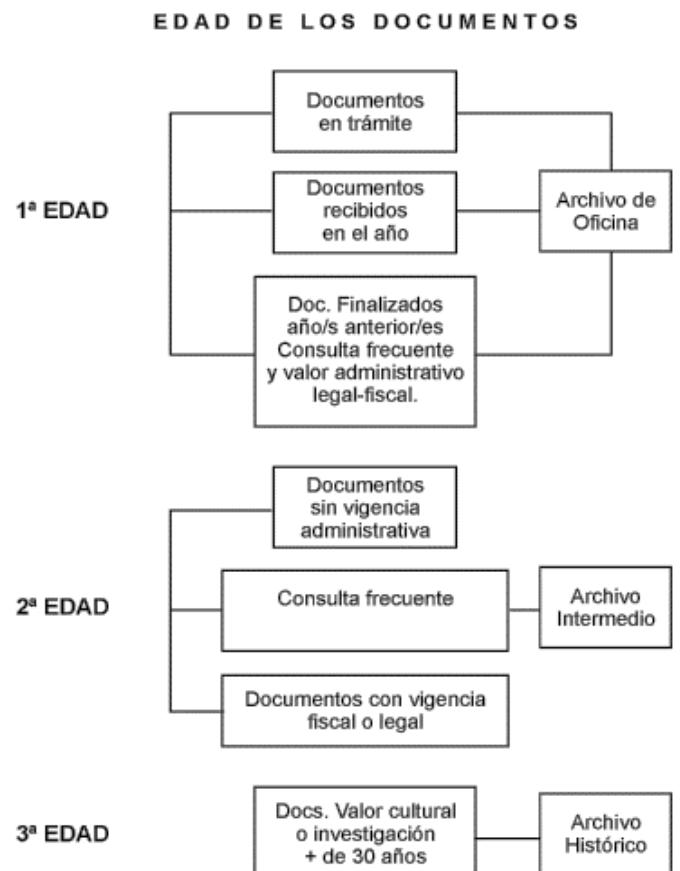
EDAD DE LOS DOCUMENTOS

1ª EDAD

Documentos en trámite

Documentos recibidos en el año

Doc. Finalizados año/s anterior/es Consulta frecuente y valor administrativo legal-fiscal.

Archivo de Oficina

2ª EDAD

Documentos sin vigencia administrativa

Consulta frecuente

Documentos con vigencia fiscal o legal

Archivo Intermedio

3ª EDAD

Docs. Valor cultural o investigación + de 30 años

Archivo Histórico